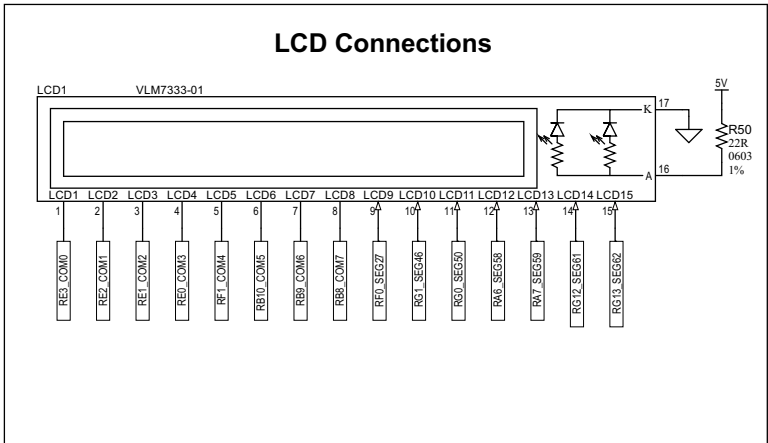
LCD Connections

LCD1

VLM7333-01

5V

K

17

A

16

R50
22R
0603
1%

LCD1 LCD2 LCD3 LCD4 LCD5 LCD6 LCD7 LCD8 LCD9 LCD10 LCD11 LCD12 LCD13 LCD14 LCD15

1 2 3 4 5 6 7 8 9 10 11 12 13 14 15

RE3_COM0
RE2_COM1
RE1_COM2
RE0_COM3
RF1_COM4
RB10_COM5
RB9_COM6
RB8_COM7
RF0_SEG27
RG1_SEG46
RG0_SEG50
RA6_SEG58
RA7_SEG59
RG12_SEG61
RG13_SEG62